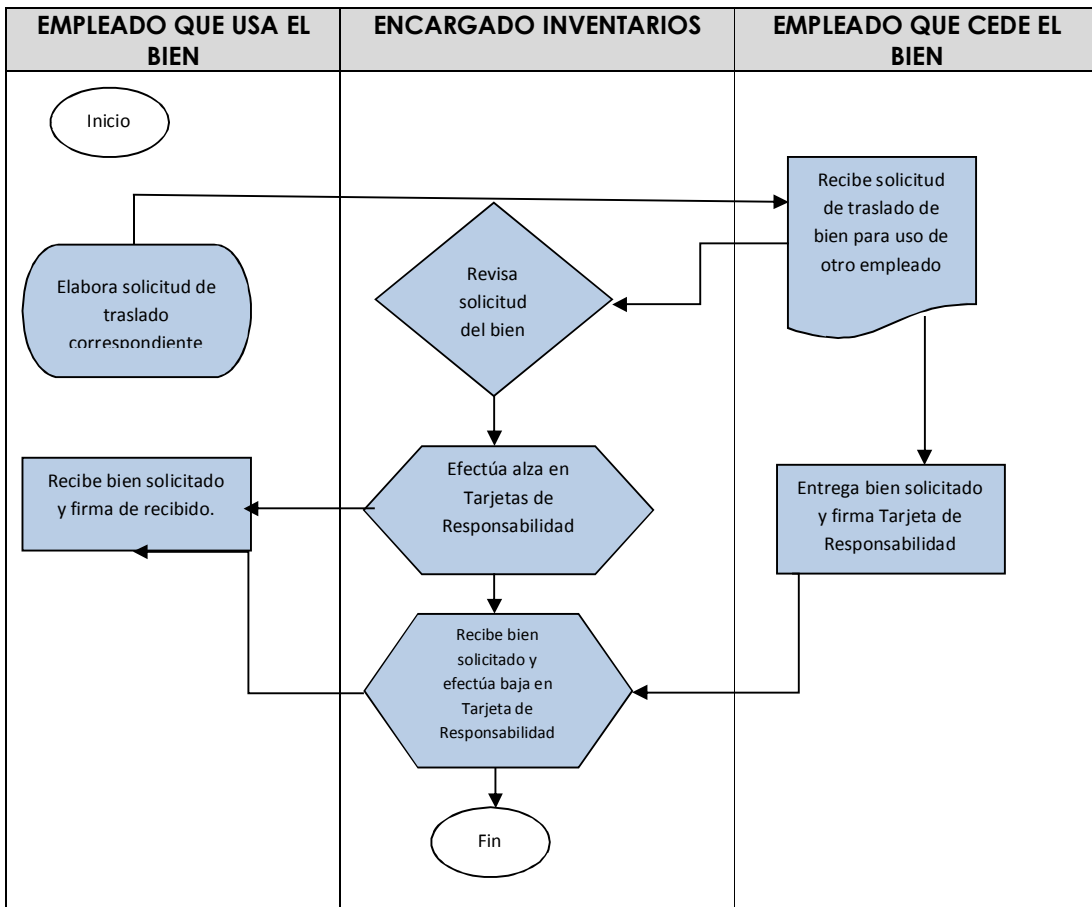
| EMPLEADO QUE USA EL BIEN | ENCARGADO INVENTARIOS | EMPLEADO QUE CEDE EL BIEN |
|---|---|---|

Inicio

Recibe solicitud de traslado de bien para uso de otro empleado

Elabora solicitud de traslado correspondiente

Revisa solicitud del bien

Efectúa alza en Tarjetas de Responsabilidad

Recibe bien solicitado y firma de recibido.

Entrega bien solicitado y firma Tarjeta de Responsabilidad

Recibe bien solicitado y efectúa baja en Tarjeta de Responsabilidad

Fin